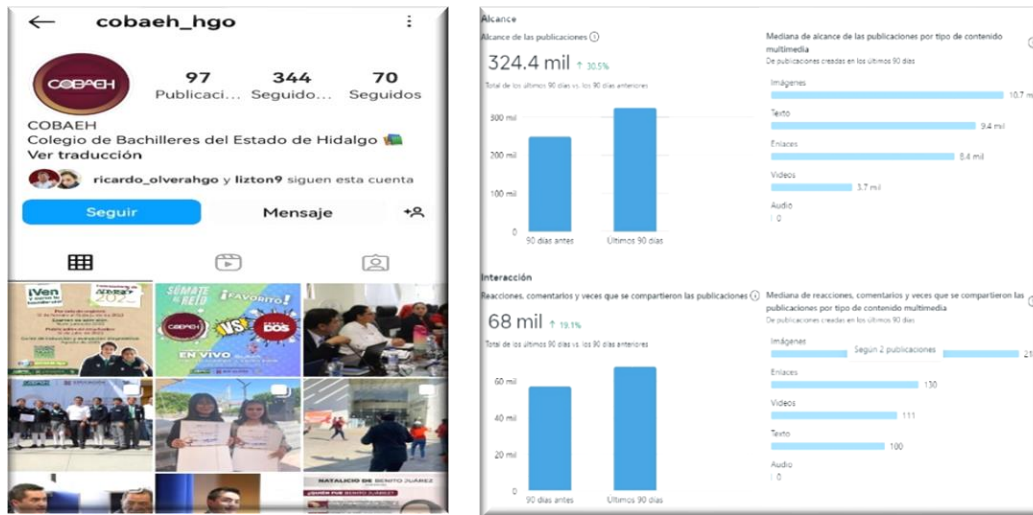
cobaeh_hgo

COBAEH

97 Publicaci...
344 Seguido...
70 Seguidos

COBAEH
Colegio de Bachilleres del Estado de Hidalgo
Ver traducción

ricardo_olverahgo y lizton9 siguen esta cuenta

Seguir
Mensaje

¡Ven
SÚMATE A LA RED
¡AVORITO!
COBAEH VS DOS
EN VIVO
NATALICIO DE BENITO JUÁREZ
¿QUIÉN FUE BENITO JUÁREZ?

Alcance

Alcance de las publicaciones
324.4 mil ↑ 30.5%
Total de los últimos 90 días vs. los 90 días anteriores

300 mil
200 mil
100 mil
0
90 días antes
Últimos 90 días

Mediana de alcance de las publicaciones por tipo de contenido multimedia
De publicaciones creadas en los últimos 90 días

Imágenes 10.7
Texto 9.4 mil
Enlaces 8.4 mil
Videos 3.7 mil
Audio 0

Interacción

Reacciones, comentarios y veces que se compartieron las publicaciones
68 mil ↑ 19.1%
Total de los últimos 90 días vs. los 90 días anteriores

60 mil
40 mil
20 mil
0
90 días antes
Últimos 90 días

Mediana de reacciones, comentarios y veces que se compartieron las publicaciones por tipo de contenido multimedia
De publicaciones creadas en los últimos 90 días

Imágenes Según 2 publicaciones 21
Enlaces 130
Videos 111
Texto 100
Audio 0